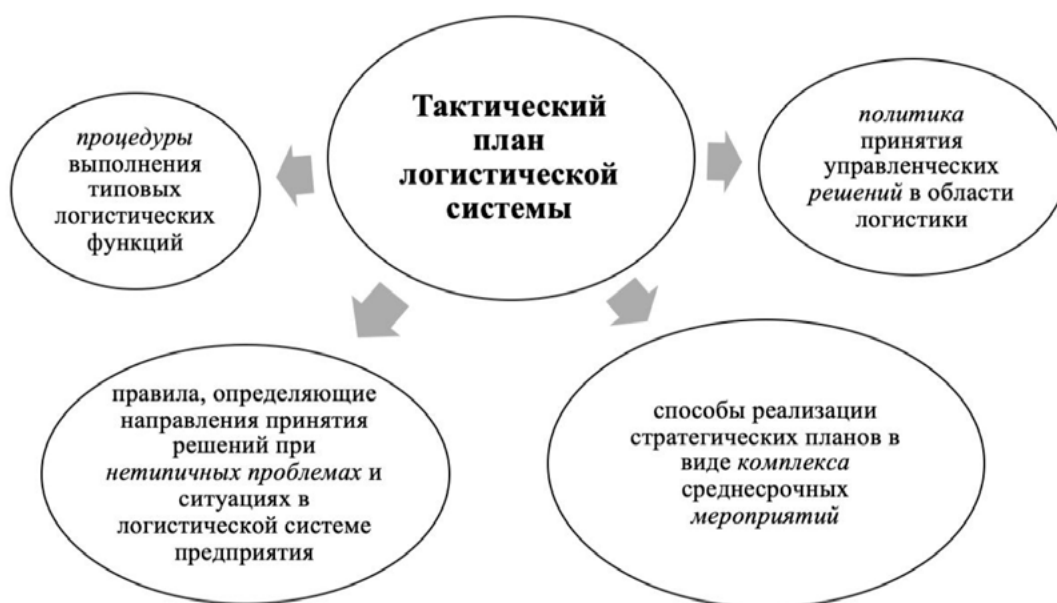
процедуры выполнения типовых логистических функций

Тактический план логистической системы

политика принятия управленческих решений в области логистики

правила, определяющие направления принятия решений при нетипичных проблемах и ситуациях в логистической системе предприятия

способы реализации стратегических планов в виде комплекса среднесрочных мероприятий